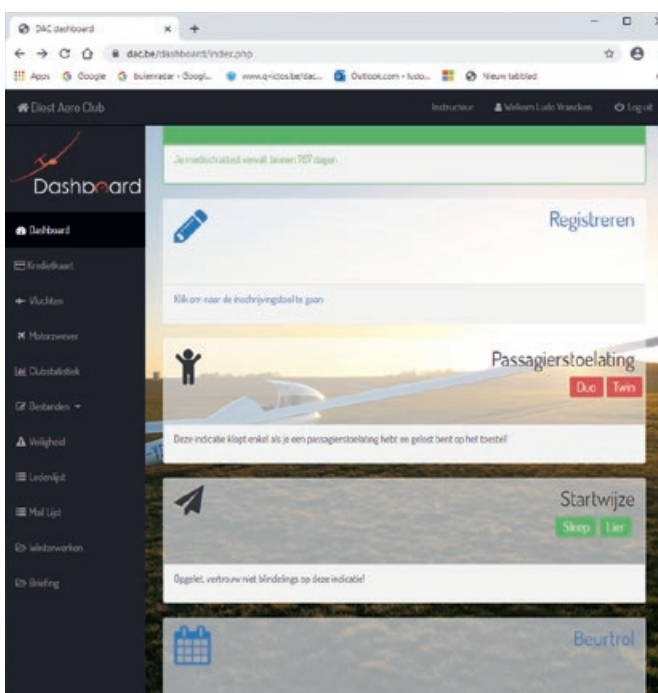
DAC dashboard
dac.be/dashboard/index.php
Apps Google buienradar - Googl... www.q-ictos.be/dac... Outlook.com - ludo... Nieuw tabblad
Diest Aero Club
Instructeur Welkom Ludo Vrancken Log uit
Dashboard
Je medischattest vervalt binnen 787 dagen
Dashboard
Kredietkaart
Vluchten
Motorzwever
Clubstatistiek
Bestanden
Veiligheid
Ledenlijst
Mail Lijst
Winterwerken
Briefing
Registreren
Klik om naar de inschrijvingstoelte gaan
Passagierstoelating
Duo Twin
Deze indicatie klopt enkel als je een passagierstoelating hebt en gelost bent op het toestel
Startwijze
Sleep Lier
Opgelet, vertrouw niet blindelings op deze indicatie!
Beurtrol